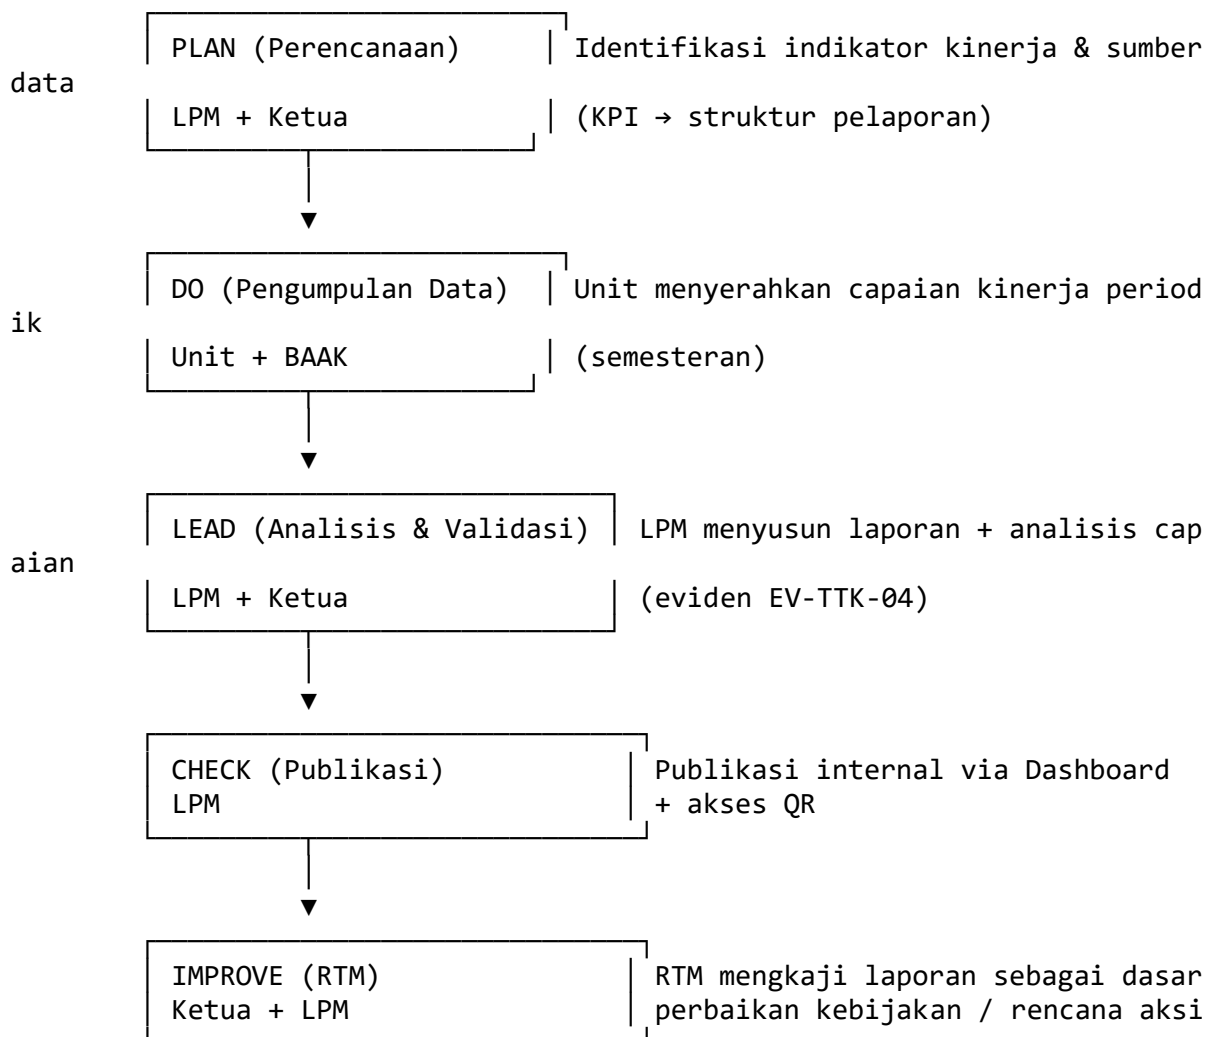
PLAN (Perencanaan)
LPM + Ketua

Identifikasi indikator kinerja & sumber data
(KPI → struktur pelaporan)

DO (Pengumpulan Data)
Unit + BAAK

Unit menyerahkan capaian kinerja periodik
(semesteran)

LEAD (Analisis & Validasi)
LPM + Ketua

LPM menyusun laporan + analisis capaian
(eviden EV-TTK-04)

CHECK (Publikasi)
LPM

Publikasi internal via Dashboard + akses QR

IMPROVE (RTM)
Ketua + LPM

RTM mengkaji laporan sebagai dasar perbaikan kebijakan / rencana aksi